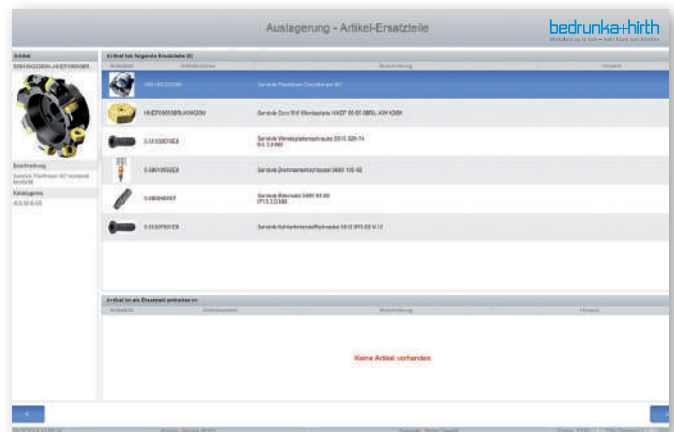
Auslagerung - Artikel-Ersatzteile

bedrunka+hirth

Artikel

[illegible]

Beschreibung

Sandvik Planfräser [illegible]

Katalogpreis

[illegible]

Artikel hat folgende Ersatzteile (6)

| Artikelbild | Artikelnummer | Beschreibung | Hinweis |
|---|---|---|---|
| | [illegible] | Sandvik Planfräser CoroMill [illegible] | |
| | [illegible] | Sandvik Coro Mill Wendeplatte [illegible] | |
| | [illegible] | Sandvik Wendeplattenschraube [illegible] | |
| | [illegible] | Sandvik Drehmomentschlüssel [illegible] | |
| | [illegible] | Sandvik Bitschraube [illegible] | |
| | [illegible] | Sandvik Kühlschmierstoffschraube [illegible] | |

Artikel ist als Ersatzteil enthalten in:

| Artikelbild | Artikelnummer | Beschreibung | Hinweis |
|---|---|---|---|

Keine Artikel vorhanden

<

>